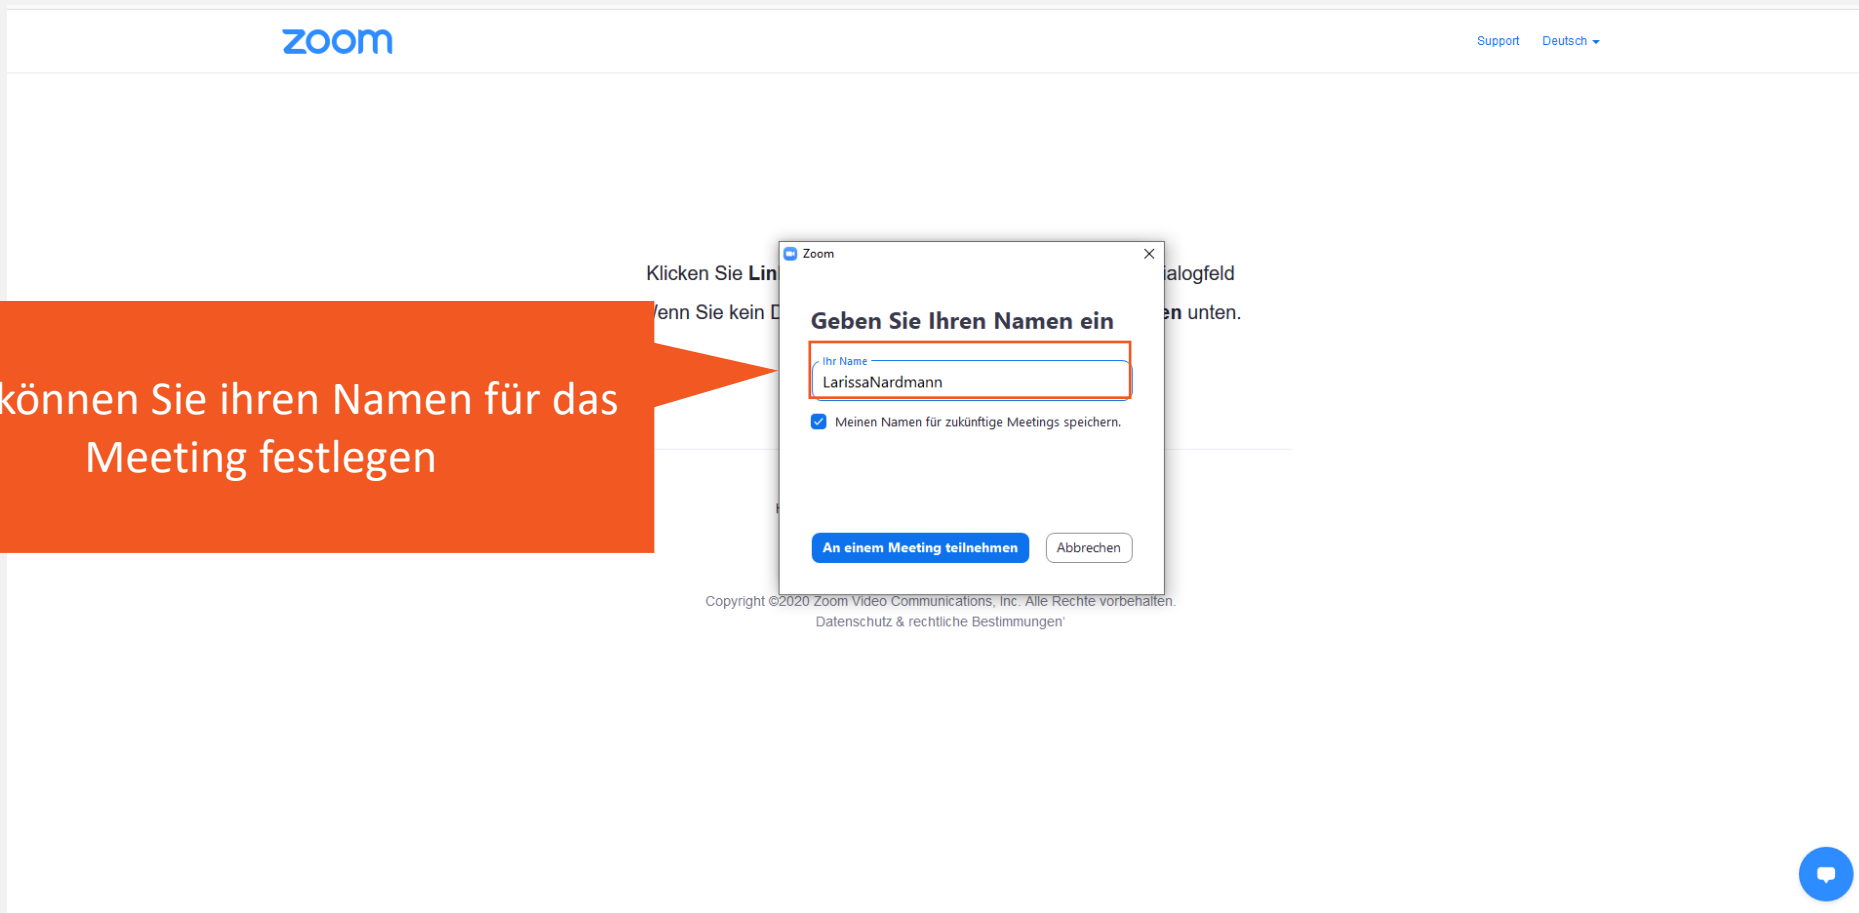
zoom

Support Deutsch

Klicken Sie Lin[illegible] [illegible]alogfeld

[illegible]enn Sie kein D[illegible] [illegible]en unten.

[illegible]können Sie ihren Namen für das Meeting festlegen

Zoom

Geben Sie Ihren Namen ein

Ihr Name

LarissaNardmann

Meinen Namen für zukünftige Meetings speichern.

An einem Meeting teilnehmen

Abbrechen

Copyright ©2020 Zoom Video Communications, Inc. Alle Rechte vorbehalten.
Datenschutz & rechtliche Bestimmungen